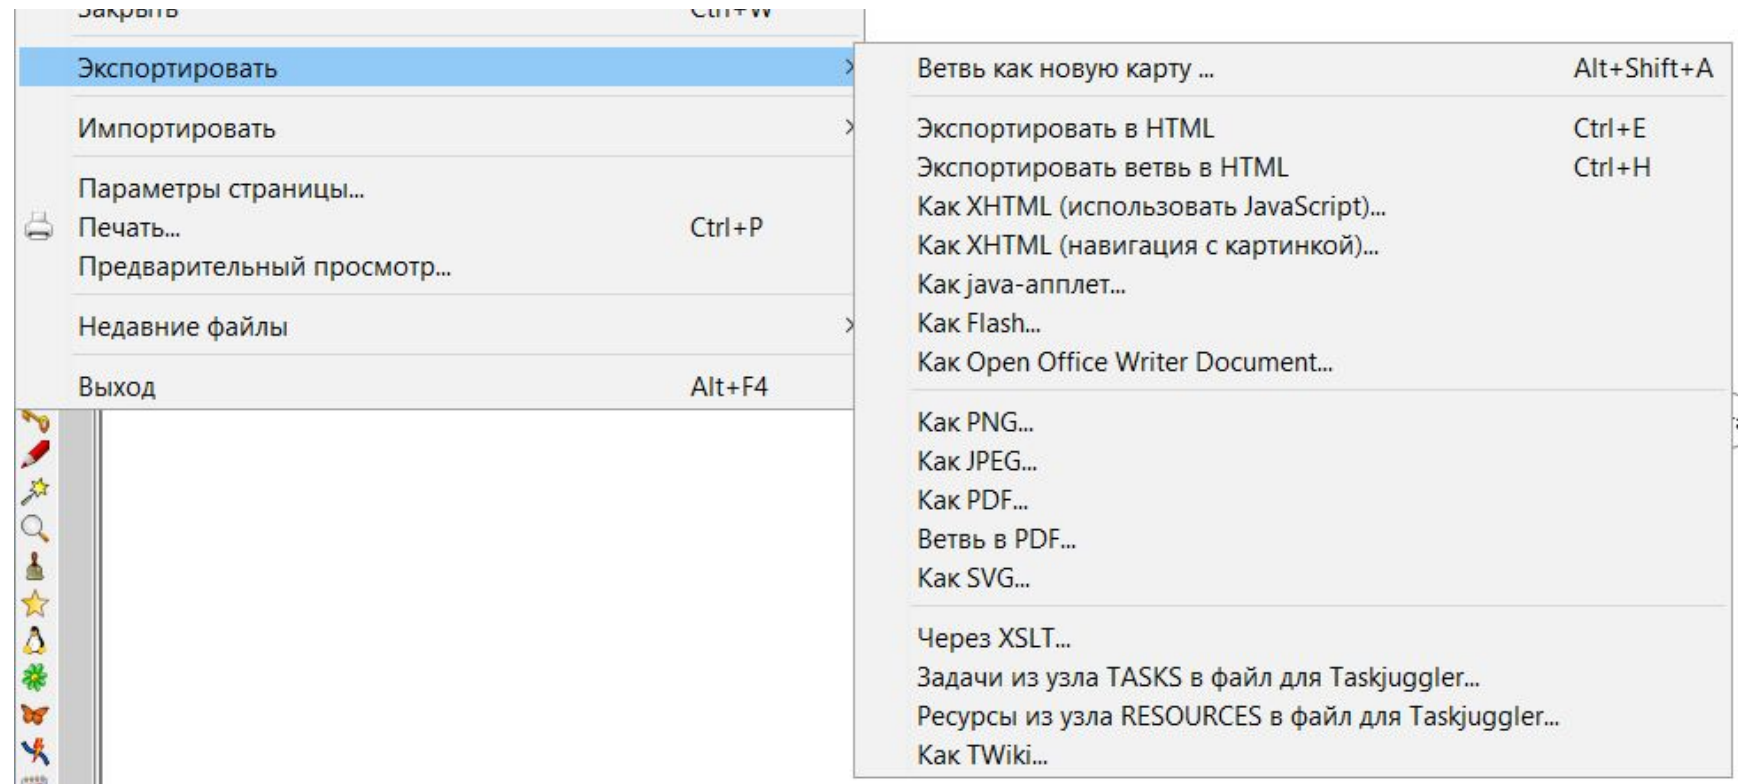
Закрыть Ctrl+W
Экспортировать
Импортировать
Параметры страницы...
Печать... Ctrl+P
Предварительный просмотр...
Недавние файлы
Выход Alt+F4

Ветвь как новую карту ... Alt+Shift+A
Экспортировать в HTML Ctrl+E
Экспортировать ветвь в HTML Ctrl+H
Как XHTML (использовать JavaScript)...
Как XHTML (навигация с картинкой)...
Как java-апплет...
Как Flash...
Как Open Office Writer Document...
Как PNG...
Как JPEG...
Как PDF...
Ветвь в PDF...
Как SVG...
Через XSLT...
Задачи из узла TASKS в файл для Taskjuggler...
Ресурсы из узла RESOURCES в файл для Taskjuggler...
Как TWiki...